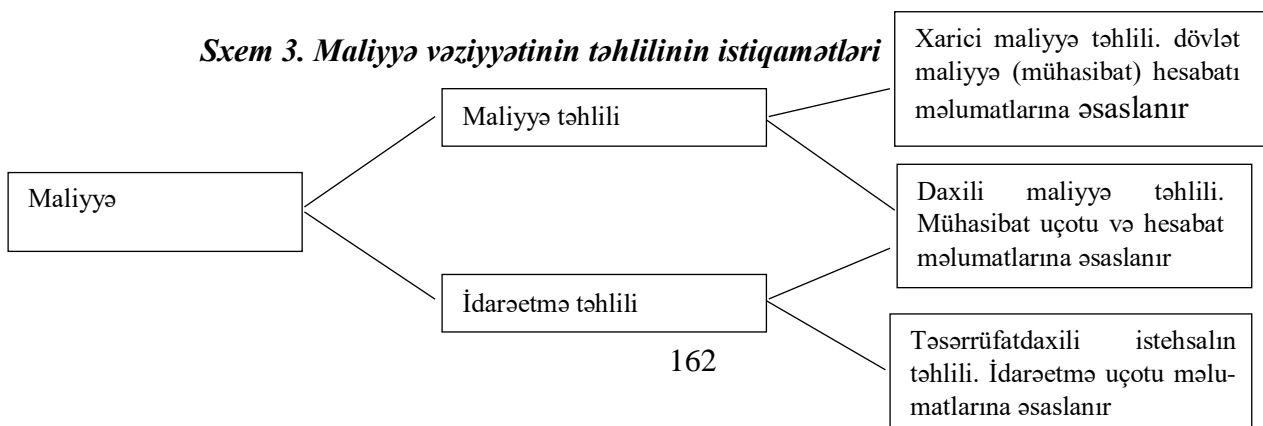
Sxem 3. Maliyyə vəziyyətinin təhlilinin istiqamətləri

Xarici maliyyə təhlili. dövlət maliyyə (mühasibat) hesabatı məlumatlarına əsaslanır

Maliyyə təhlili

Maliyyə

Daxili maliyyə təhlili. Mühasibat uçotu və hesabat məlumatlarına əsaslanır

İdarəetmə təhlili

Təsərrüfatdaxili istehsalın təhlili. İdarəetmə uçotu məlumatlarına əsaslanır

162